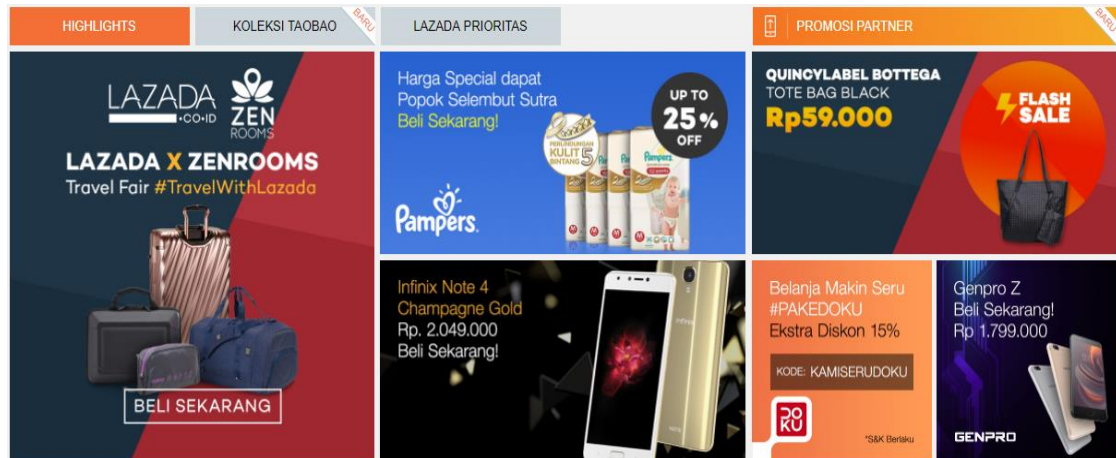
HIGHLIGHTS

KOLEKSI TAOBAO

BARU

LAZADA PRIORITAS

PROMOSI PARTNER

BARU

LAZADA .CO.ID

ZEN ROOMS

LAZADA X ZENROOMS
Travel Fair #TravelWithLazada

BELI SEKARANG

Harga Special dapat Popok Selembut Sutra
Beli Sekarang!

UP TO 25% OFF

PERLINDUNGAN KULIT BINTANG 5

Pampers

QUINCYLABEL BOTTEGA
TOTE BAG BLACK
Rp59.000

FLASH SALE

Infinix Note 4
Champagne Gold
Rp. 2.049.000
Beli Sekarang!

Belanja Makin Seru
#PAKEDOKU
Ekstra Diskon 15%

KODE: KAMISERUDOKU

DOKU

*S&K Berlaku

Genpro Z
Beli Sekarang!
Rp 1.799.000

GENPRO